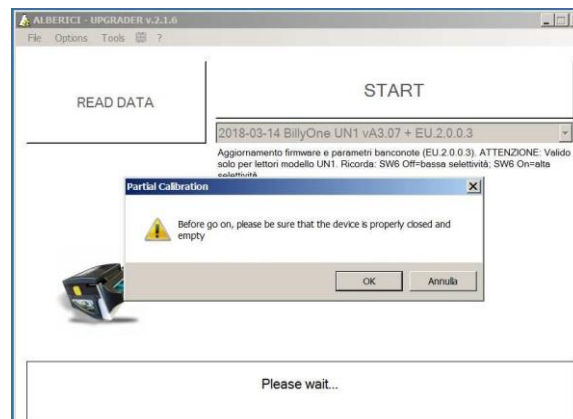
ALBERICI - UPGRADER v.2.1.6

File Options Tools ?

READ DATA

START

2018-03-14 BillyOne UN1 vA3.07 + EU.2.0.0.3

Aggiornamento firmware e parametri banconote (EU.2.0.0.3). ATTENZIONE: Valido solo per lettori modello UN1. Ricorda: SW6 Off=bassa selettività; SW6 On=alta selettività

Partial Calibration

Before go on, please be sure that the device is properly closed and empty

OK

Annulla

Please wait...